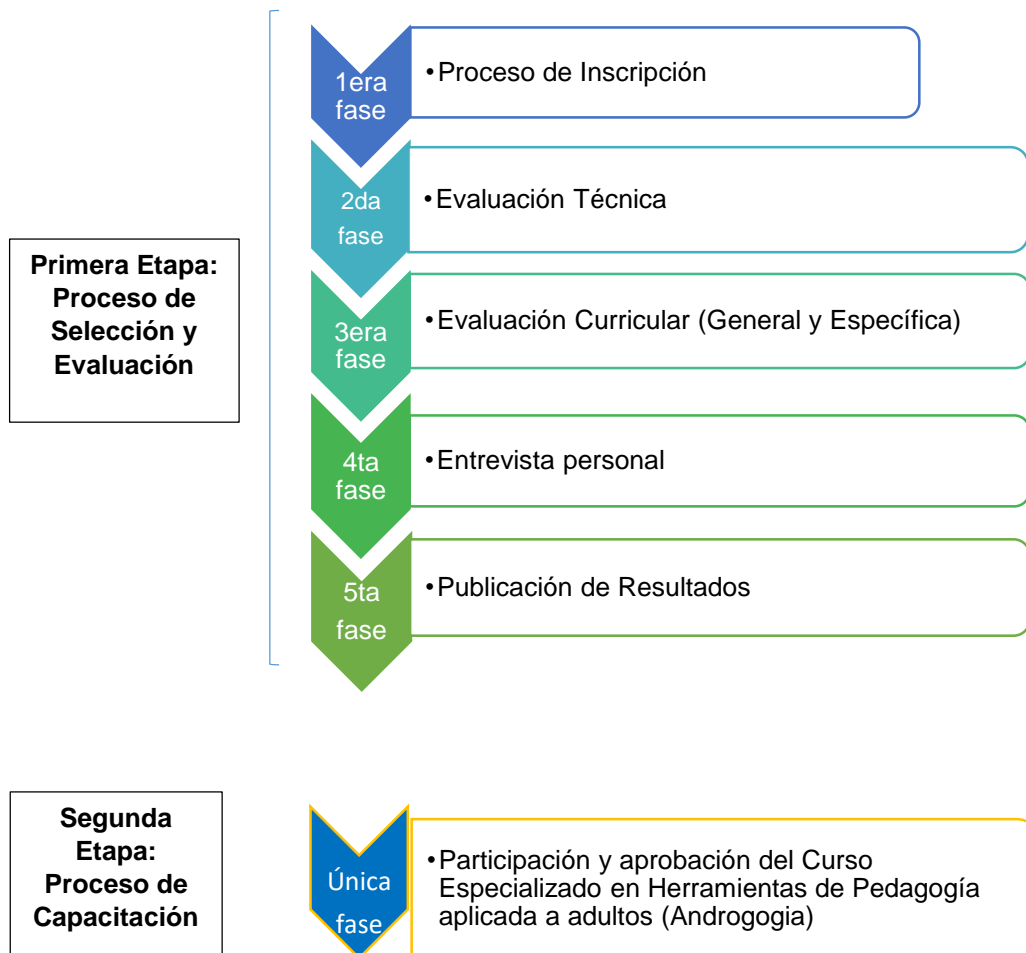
Primera Etapa: Proceso de Selección y Evaluación

1era fase
• Proceso de Inscripción

2da fase
• Evaluación Técnica

3era fase
• Evaluación Curricular (General y Específica)

4ta fase
• Entrevista personal

5ta fase
• Publicación de Resultados

Segunda Etapa: Proceso de Capacitación

Única fase
• Participación y aprobación del Curso Especializado en Herramientas de Pedagogía aplicada a adultos (Androgogia)